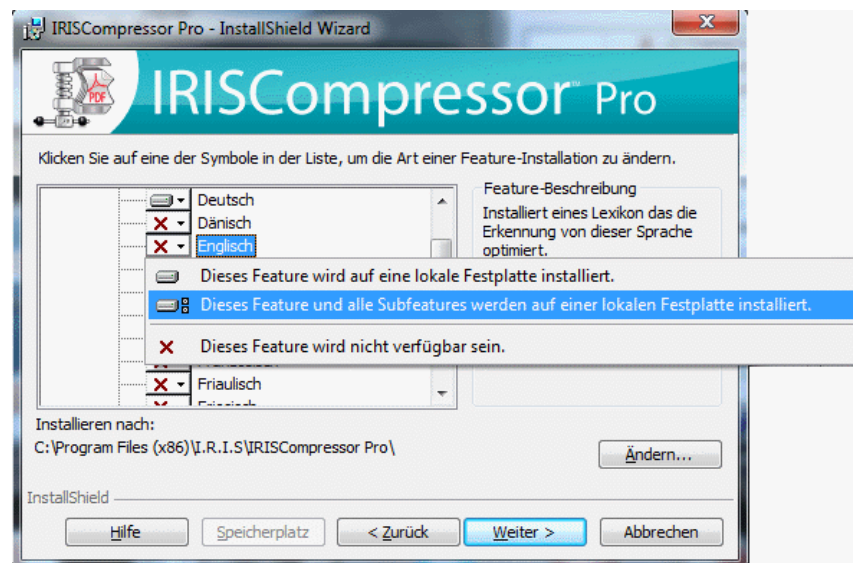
IRISCompressor Pro - InstallShield Wizard

IRISCompressor™ Pro

Klicken Sie auf eine der Symbole in der Liste, um die Art einer Feature-Installation zu ändern.

Deutsch
Dänisch
Englisch

Feature-Beschreibung
Installiert eines Lexikon das die Erkennung von dieser Sprache optimiert.

Dieses Feature wird auf eine lokale Festplatte installiert.
Dieses Feature und alle Subfeatures werden auf einer lokalen Festplatte installiert.
Dieses Feature wird nicht verfügbar sein.

Friaulisch
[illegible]

Installieren nach:
C:\Program Files (x86)\I.R.I.S\IRISCompressor Pro\

Ändern...

InstallShield

Hilfe
Speicherplatz
< Zurück
Weiter >
Abbrechen